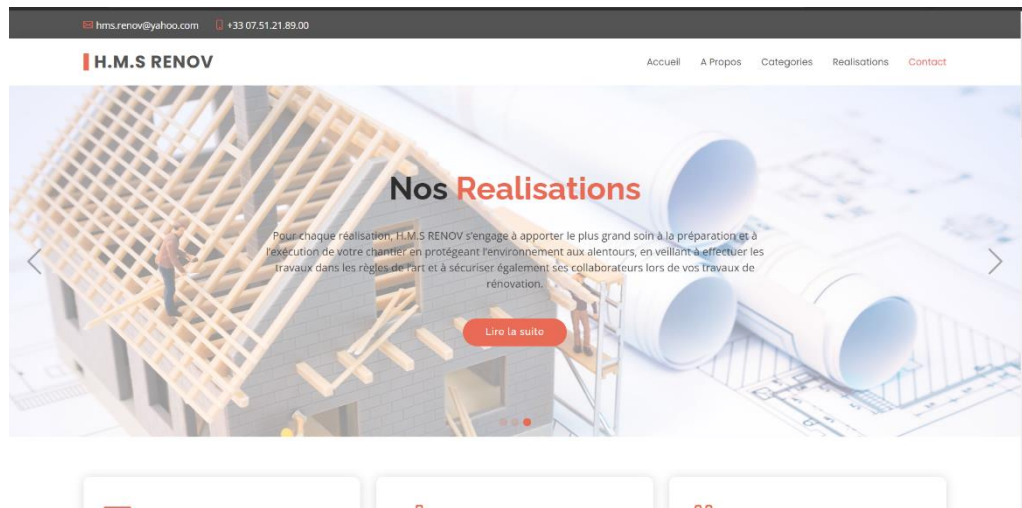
hms.renov@yahoo.com +33 07.51.21.89.00

H.M.S RENOV

Accueil A Propos Categories Realisations Contact

Nos Realisations

Pour chaque réalisation, H.M.S RENOV s'engage à apporter le plus grand soin à la préparation et à l'exécution de votre chantier en protégeant l'environnement aux alentours, en veillant à effectuer les travaux dans les règles de l'art et à sécuriser également ses collaborateurs lors de vos travaux de rénovation.

Lire la suite